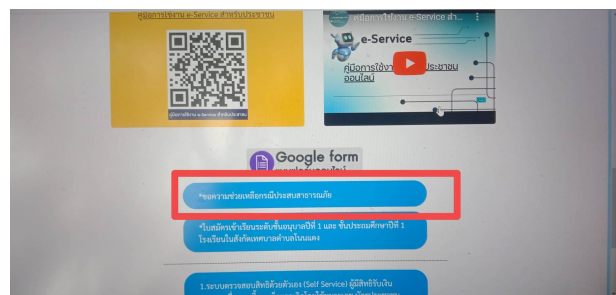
คู่มือการใช้งาน e-Service สำหรับประชาชน

คู่มือการใช้งาน e-Service สำหรับประชาชน

คู่มือการใช้งาน e-Service สำ...

e-Service

คู่มือการใช้งา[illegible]ประชาชน ออนไลน์

Google form

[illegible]

*ขอความช่วยเหลือกรณีประสบสาธารณภัย

*ใบสมัครเข้าเรียนระดับชั้นอนุบาลปีที่ 1 และ ชั้นประถมศึกษาปีที่ 1 โรงเรียนในสังกัดเทศบาลตำบลโนนแดง

1.ระบบตรวจสอบสิทธิด้วยตัวเอง (Self Service) ผู้มีสิทธิรับเงิน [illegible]